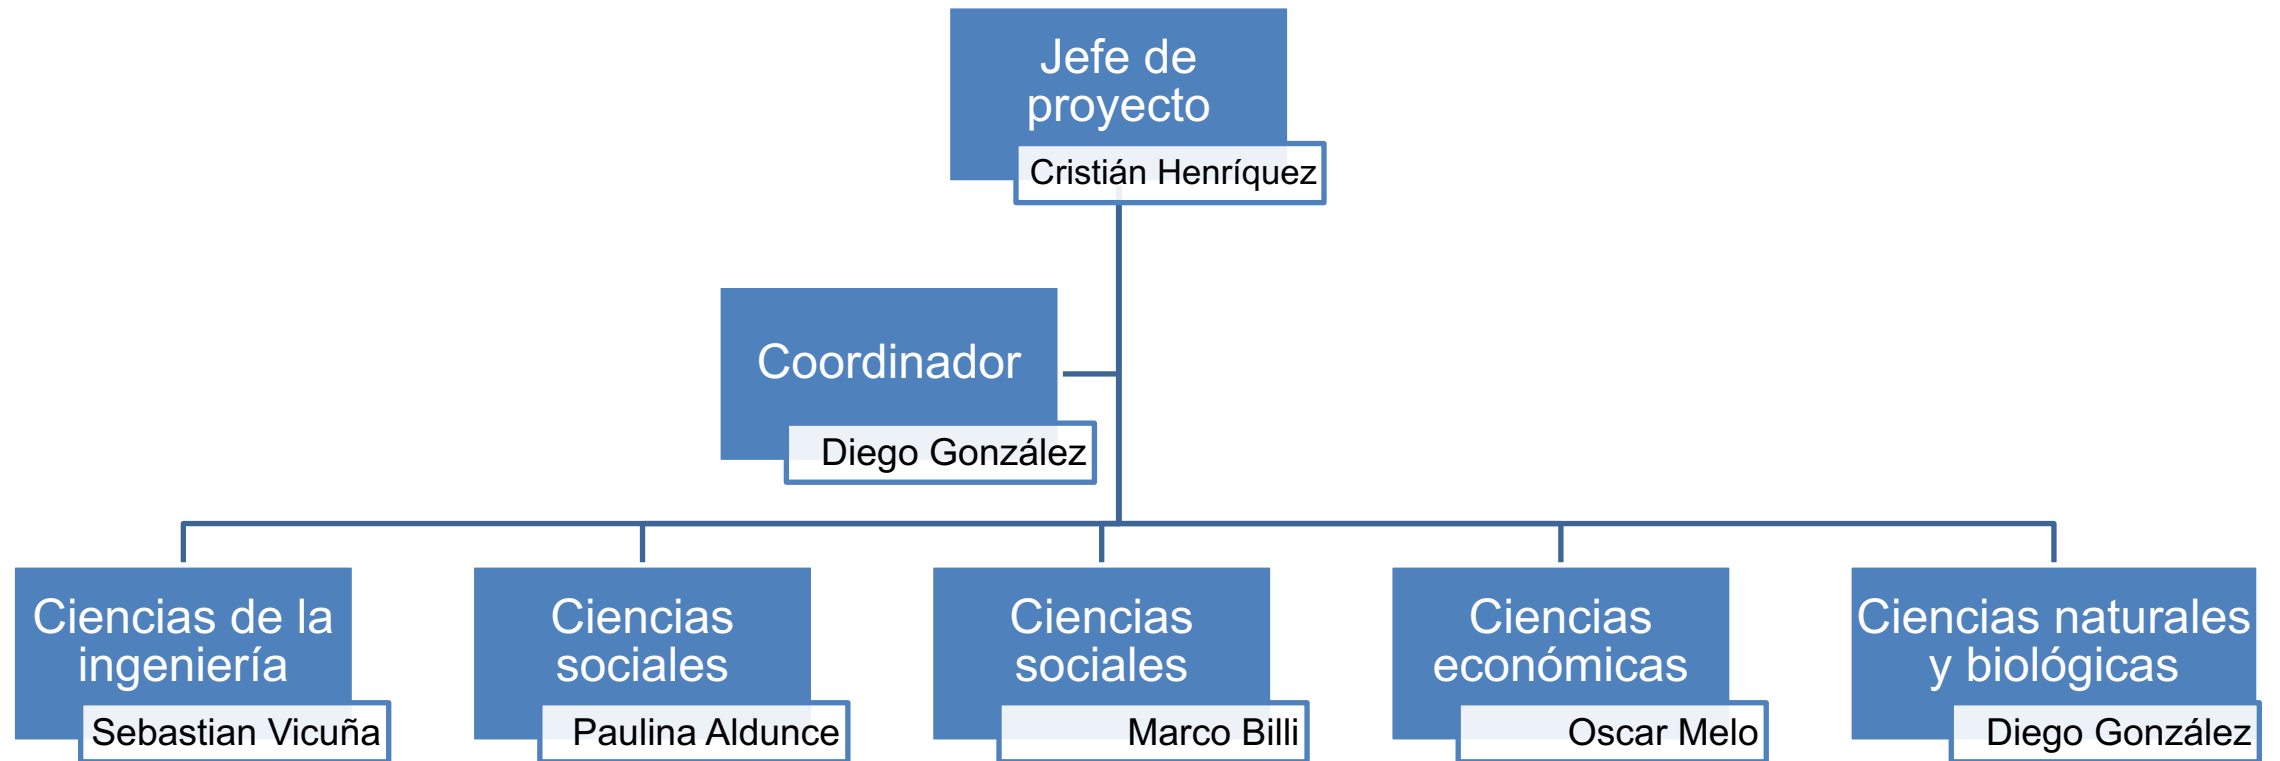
Jefe de proyecto
Cristián Henríquez

Coordinador
Diego González

Ciencias de la ingeniería
Sebastian Vicuña

Ciencias sociales
Paulina Aldunce

Ciencias sociales
Marco Billi

Ciencias económicas
Oscar Melo

Ciencias naturales y biológicas
Diego González